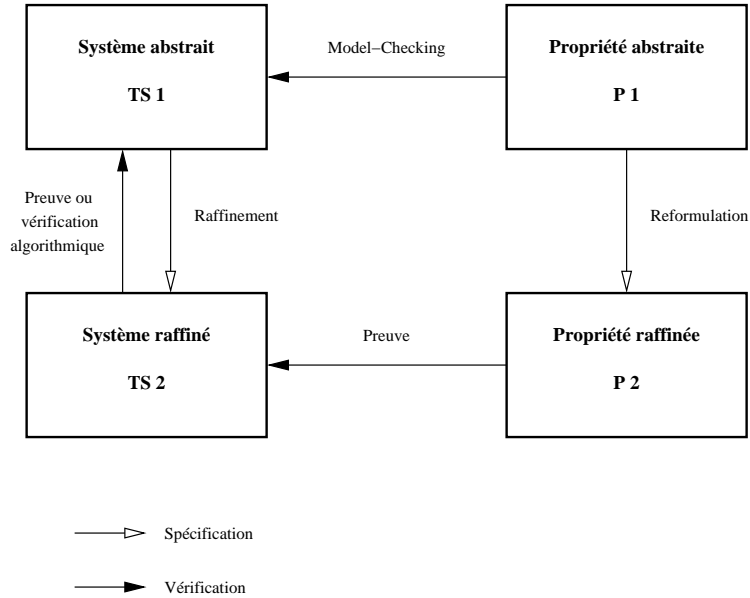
Système abstrait

TS 1

Model−Checking

Propriété abstraite

P 1

Preuve ou vérification algorithmique

Raffinement

Reformulation

Système raffiné

TS 2

Preuve

Propriété raffinée

P 2

Spécification

Vérification